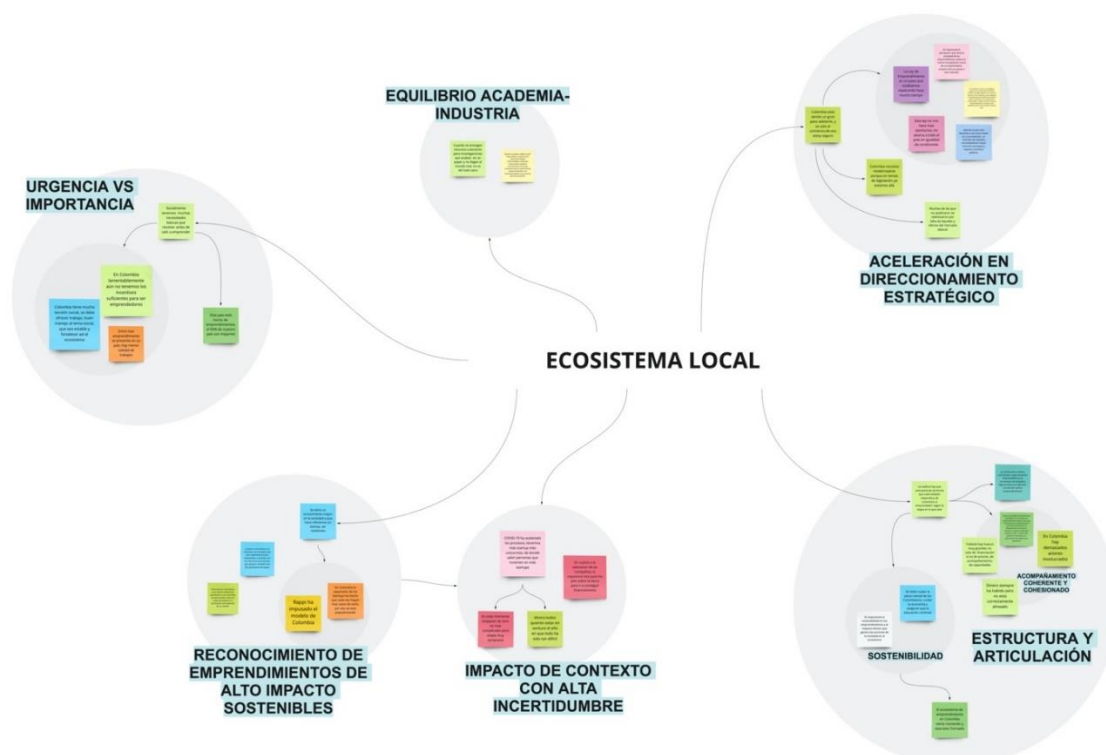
EQUILIBRIO ACADEMIA-INDUSTRIA

URGENCIA VS IMPORTANCIA

En Colombia lamentablemente aún no tenemos los incentivos suficientes para ser emprendedores

Rappi ha impuesto el modelo de Colombia

ACELERACIÓN EN DIRECCIONAMIENTO ESTRATÉGICO

ECOSISTEMA LOCAL

RECONOCIMIENTO DE EMPRENDIMIENTOS DE ALTO IMPACTO SOSTENIBLES

IMPACTO DE CONTEXTO CON ALTA INCERTIDUMBRE

En Colombia hay demasiados actores involucrados

ACOMPAÑAMIENTO COHERENTE Y COHESIONADO

SOSTENIBILIDAD

ESTRUCTURA Y ARTICULACIÓN

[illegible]